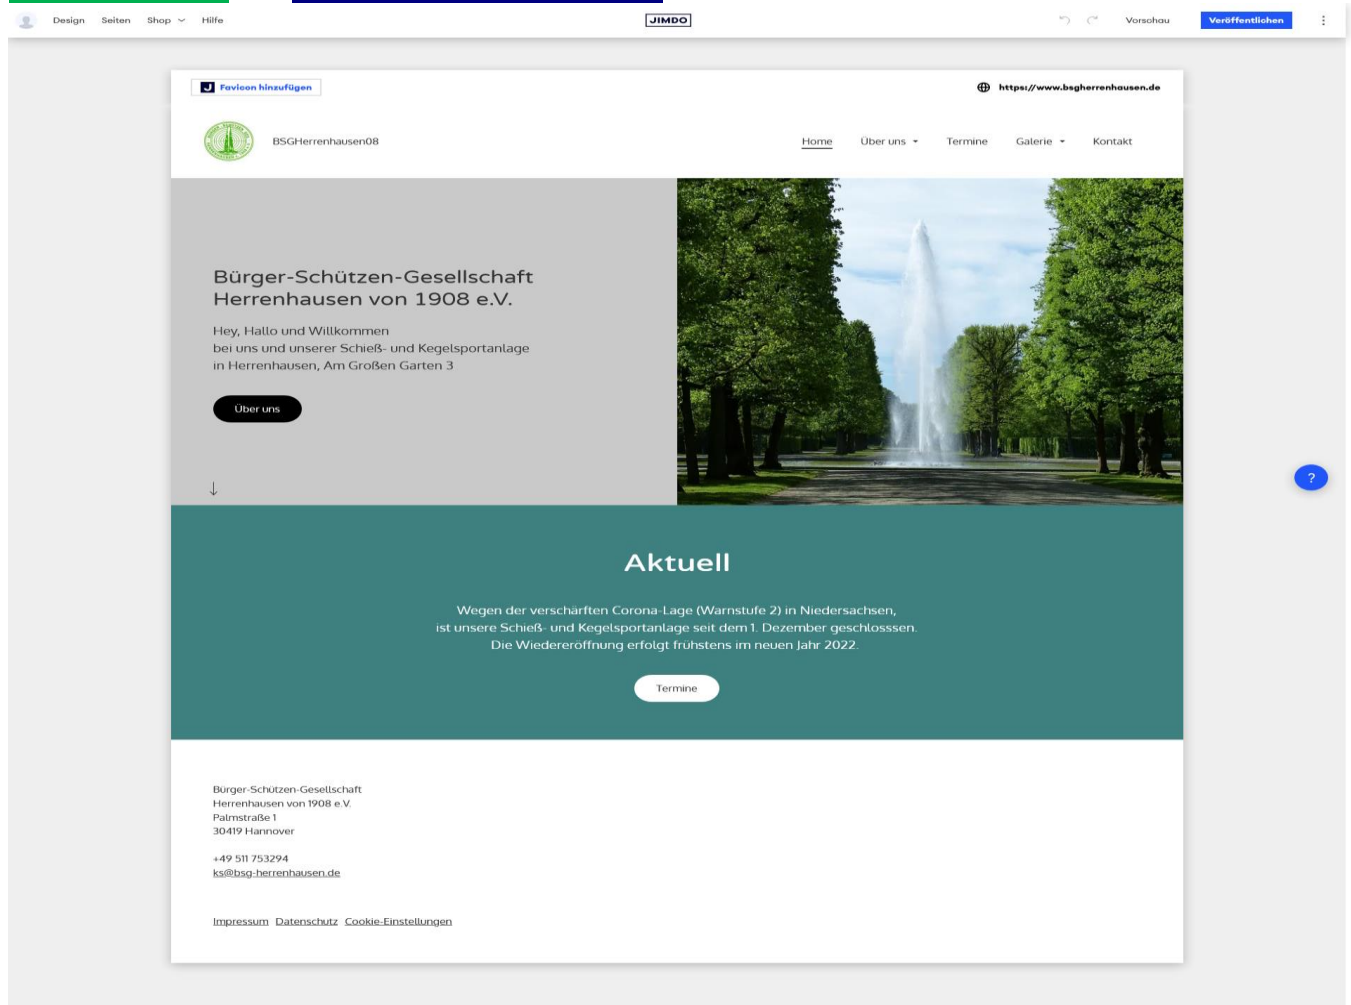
Design Seiten Shop Hilfe

JIMDO

Vorschau Veröffentlichen

Favicon hinzufügen

https://www.bsgherrenhausen.de

BSGHerrenhausen08

Home Über uns Termine Galerie Kontakt

Bürger-Schützen-Gesellschaft Herrenhausen von 1908 e.V.

Hey, Hallo und Willkommen
bei uns und unserer Schieß- und Kegelsportanlage
in Herrenhausen, Am Großen Garten 3

Über uns

↓

?

Aktuell

Wegen der verschärften Corona-Lage (Warnstufe 2) in Niedersachsen,
ist unsere Schieß- und Kegelsportanlage seit dem 1. Dezember geschlosssen.
Die Wiedereröffnung erfolgt frühstens im neuen Jahr 2022.

Termine

Bürger-Schützen-Gesellschaft
Herrenhausen von 1908 e.V.
Palmstraße 1
30419 Hannover

+49 511 753294
ks@bsg-herrenhausen.de

Impressum Datenschutz Cookie-Einstellungen